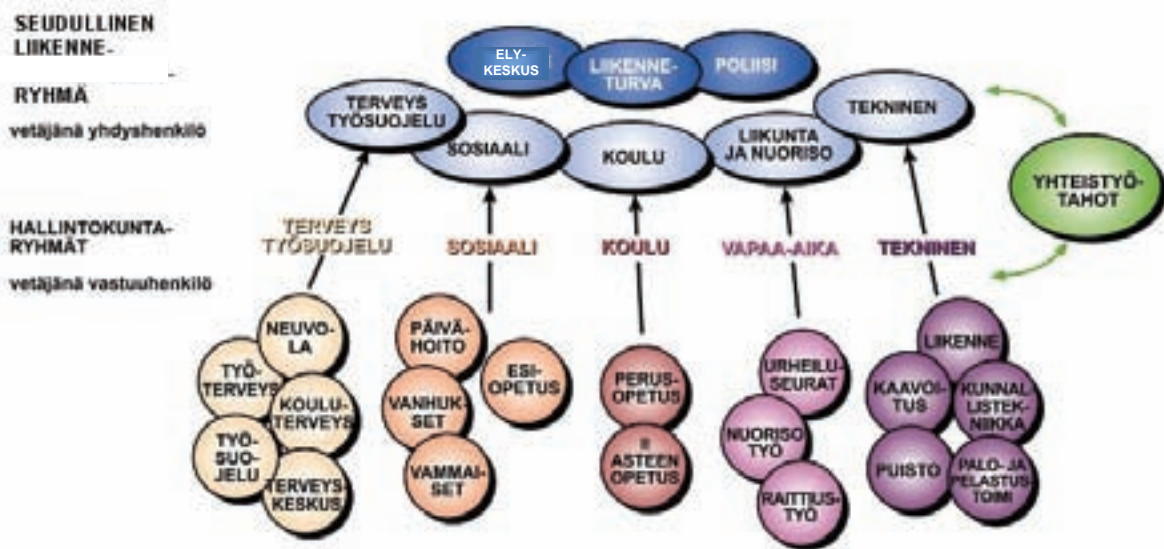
SEUDULLINEN LIIKENNE-

RYHMÄ

vetäjänä yhdyshenkilö

ELY-KESKUS

LIIKENNE-TURVA

POLIISI

TERVEYS TYÖSUOJELU

SOSIAALI

KOULU

LIIKUNTA JA NUORISO

TEKNINEN

YHTEISTYÖ-TAHOT

HALLINTOKUNTA-RYHMÄT

vetäjänä vastuuhenkilö

TERVEYS TYÖSUOJELU

SOSIAALI

KOULU

VAPAA-AIKA

TEKNINEN

NEUVO-LA

TYÖ-TERVEYS

KOULU-TERVEYS

TYÖ-SUO-JELU

TERVEYS-KESKUS

PÄIVÄ-HOITO

ESI-OPETUS

VANHUK-SET

VAMMAI-SET

PERUS-OPETUS

II ASTEEN OPETUS

URHEILU-SEURAT

NUORISO TYÖ

RAITTIUS-TYÖ

LIIKENNE

KAAVOI-TUS

KUNNAL-LISTEK-NIIKKA

PUISTO

PALO- JA PELASTUS-TOIMI